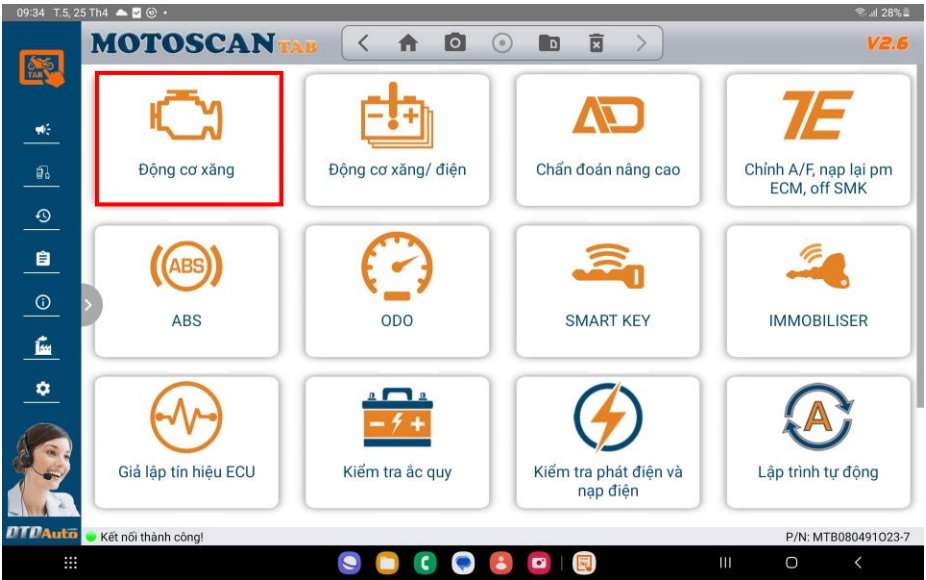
09:34 T.5, 25 Th4

28%

MOTOSCAN TAB

V2.6

TAB

Động cơ xăng

Động cơ xăng/ điện

Chẩn đoán nâng cao

Chỉnh A/F, nạp lại pm ECM, off SMK

ABS

ABS

ODO

SMART KEY

IMMOBILISER

Giả lập tín hiệu ECU

Kiểm tra ắc quy

Kiểm tra phát điện và nạp điện

A

Lập trình tự động

DTDAuto

Kết nối thành công!

P/N: MTB080491023-7